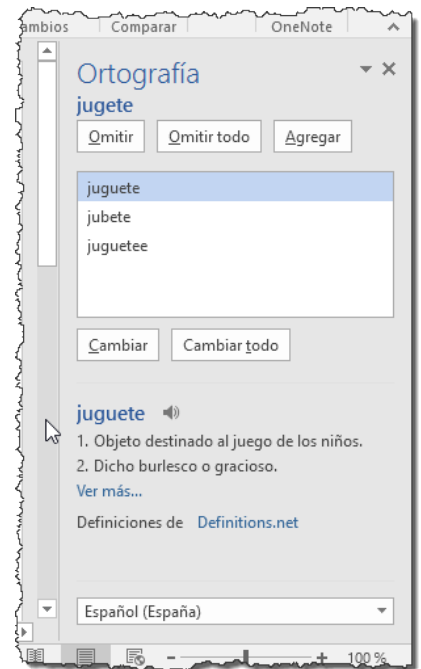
ambios | Comparar | OneNote

Ortografía
jugete
Omitir | Omitir todo | Agregar

juguete
jubete
juguetee

Cambiar | Cambiar todo

juguete
1. Objeto destinado al juego de los niños.
2. Dicho burlesco o gracioso.
Ver más...
Definiciones de Definitions.net

Español (España)

100 %